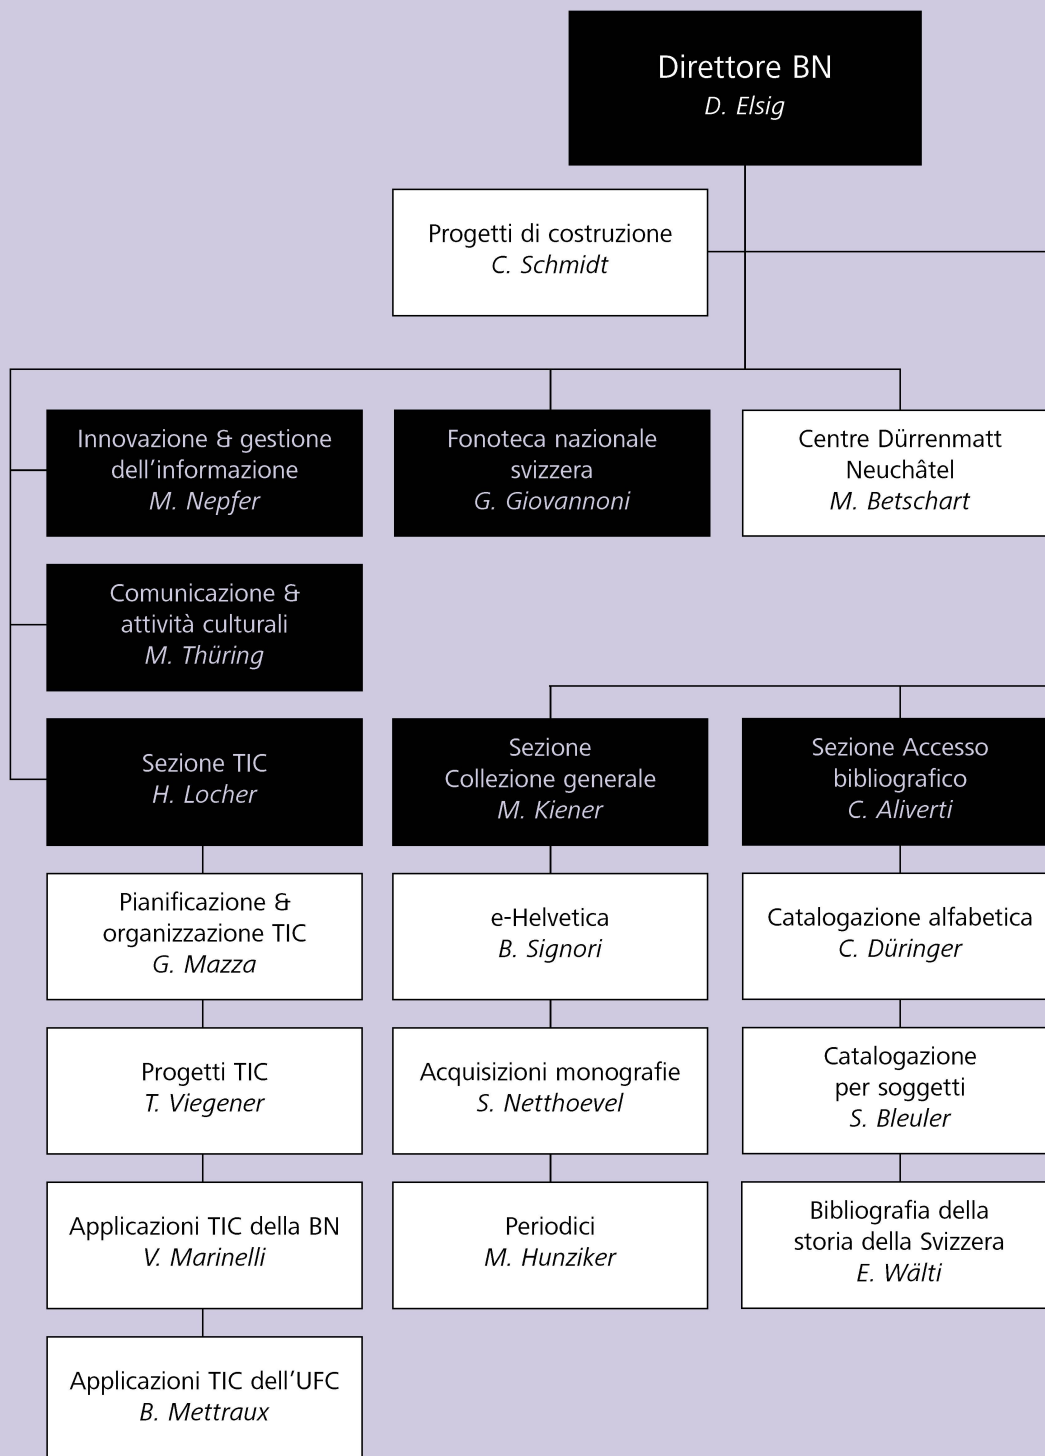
Direttore BN
D. Elsig

Progetti di costruzione
C. Schmidt

Innovazione & gestione dell'informazione
M. Nepfer

Fonoteca nazionale svizzera
G. Giovannoni

Centre Dürrenmatt Neuchâtel
M. Betschart

Comunicazione & attività culturali
M. Thüring

Sezione TIC
H. Locher

Pianificazione & organizzazione TIC
G. Mazza

Progetti TIC
T. Viegener

Applicazioni TIC della BN
V. Marinelli

Applicazioni TIC dell'UFC
B. Mettraux

Sezione Collezione generale
M. Kiener

e-Helvetica
B. Signori

Acquisizioni monografie
S. Netthoevel

Periodici
M. Hunziker

Sezione Accesso bibliografico
C. Aliverti

Catalogazione alfabetica
C. Düringer

Catalogazione per soggetti
S. Bleuler

Bibliografia della storia della Svizzera
E. Wälti